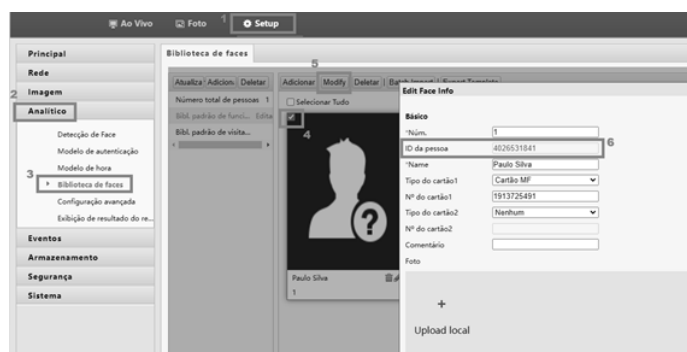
Ao Vivo Foto 1 Setup

Principal
Rede
2 Imagem
Analítico
Detecção de Face
Modelo de autenticação
Modelo de hora
3 Biblioteca de faces
Configuração avançada
Exibição de resultado do re...
Eventos
Armazenamento
Segurança
Sistema

Biblioteca de faces

Atualiza Adicion Deletar
Número total de pessoas 1
Bibl. padrão de funci... Edita
Bibl. padrão de visita...

5
Adicionar Modify Deletar Batch Import Export Template
Selecionar Tudo
4
Paulo Silva
1

Edit Face Info
Básico
*Núm. 1
ID da pessoa 4026531841
6
*Name Paulo Silva
Tipo do cartão1 Cartão MF
Nº do cartão1 1913725491
Tipo do cartão2 Nenhum
Nº do cartão2
Comentário
Foto
+
Upload local